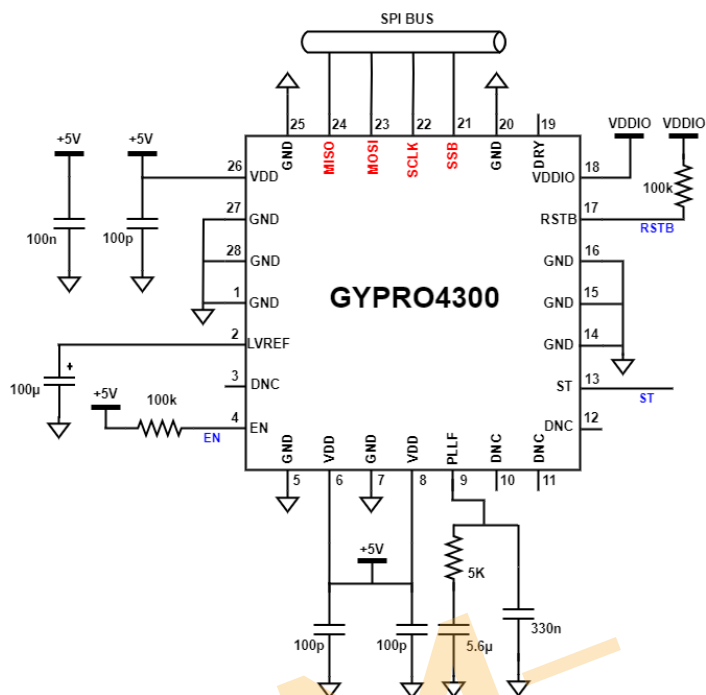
SPI BUS

25 GND
24 MISO
23 MOSI
22 SCLK
21 SSB
20 GND
19 DRY

+5V
100n
+5V
100p

26 VDD
27 GND
28 GND
1 GND
2 LVREF
3 DNC
4 EN

GYPRO4300

18 VDDIO
17 RSTB
16 GND
15 GND
14 GND
13 ST
12 DNC

VDDIO
VDDIO
100k
RSTB
ST

+
100µ
+5V
100k
EN

5 GND
6 VDD
7 GND
8 VDD
9 PLLF
10 DNC
11 DNC

+5V
5K
100p
100p
5.6µ
330n